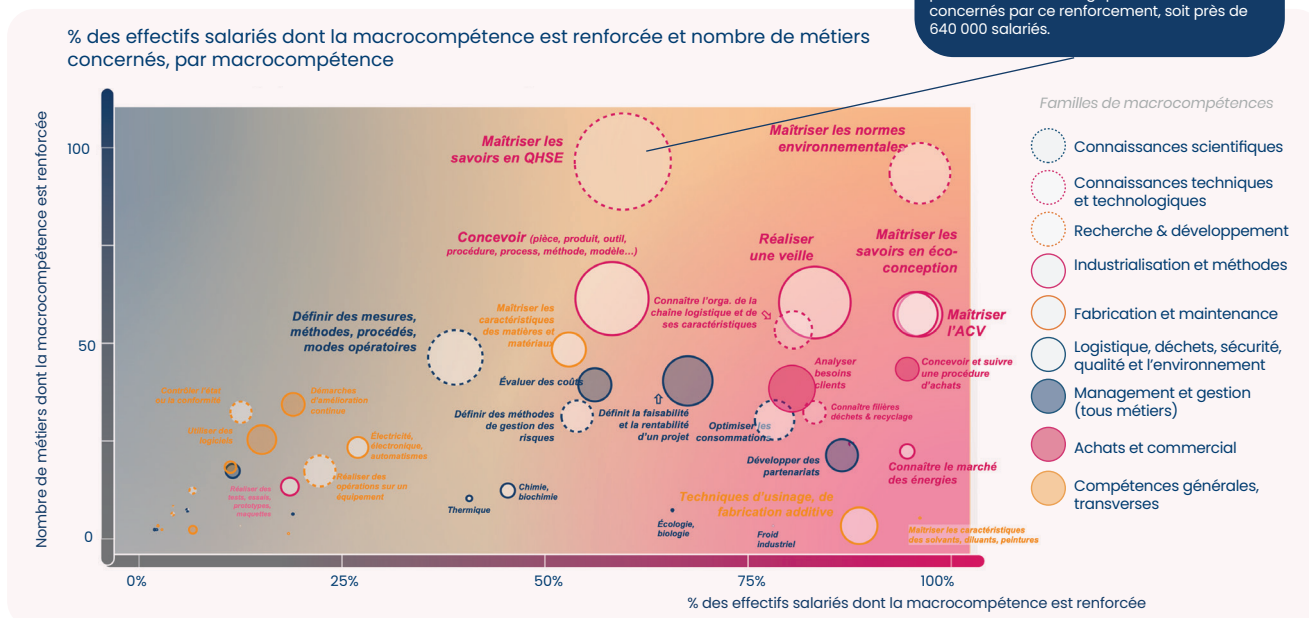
concernés par ce renforcement, soit près de 640 000 salariés.

% des effectifs salariés dont la macrocompétence est renforcée et nombre de métiers concernés, par macrocompétence

Nombre de métiers dont la macrocompétence est renforcée

100
50
0

Maîtriser les savoirs en QHSE

Maîtriser les normes environnementales

Concevoir (pièce, produit, outil, procédure, process, méthode, modèle...)

Réaliser une veille

Maîtriser les savoirs en éco-conception

Maîtriser l'ACV

Définir des mesures, méthodes, procédés, modes opératoires

Maîtriser les caractéristiques des matières et matériaux

Connaître l'orga. de la chaîne logistique et de ses caractéristiques

Évaluer des coûts

Analyser besoins clients

Concevoir et suivre une procédure d'achats

Contrôler l'état ou la conformité

Démarches d'amélioration continue

Définir des méthodes de gestion des risques

Définir la faisabilité et la rentabilité d'un projet

Optimiser les consommations

Connaître filières déchets & recyclage

Utiliser des logiciels

Électricité, électronique, automatismes

Développer des partenariats

Connaître le marché des énergies

Réaliser des tests, essais, prototypes, maquettes

Réaliser des opérations sur un équipement

Chimie, biochimie

Thermique

Techniques d'usinage, de fabrication additive

Écologie, biologie

Froid industriel

Maîtriser les caractéristiques des solvants, diluants, peintures

0%
25%
50%
75%
100%

% des effectifs salariés dont la macrocompétence est renforcée

Familles de macrocompétences

Connaissances scientifiques
Connaissances techniques et technologiques
Recherche & développement
Industrialisation et méthodes
Fabrication et maintenance
Logistique, déchets, sécurité, qualité et l'environnement
Management et gestion (tous métiers)
Achats et commercial
Compétences générales, transverses